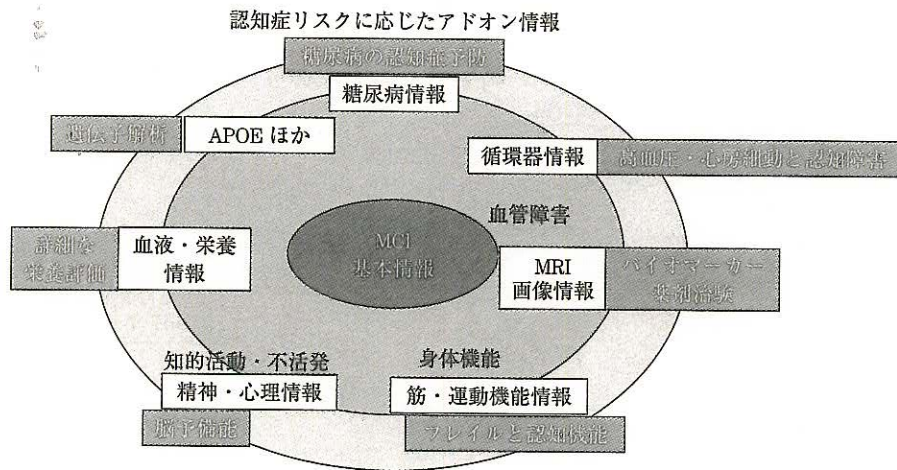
認知症リスクに応じたアドオン情報

糖尿病の認知症予防

糖尿病情報

遺伝子解析

APOE ほか

循環器情報

高血圧・心房細動と認知障害

血管障害

詳細な栄養評価

血液・栄養情報

MCI 基本情報

MRI 画像情報

バイオマーカー 薬剤治験

知的活動・不活発

身体機能

精神・心理情報

筋・運動機能情報

脳予備能

フレイルと認知機能